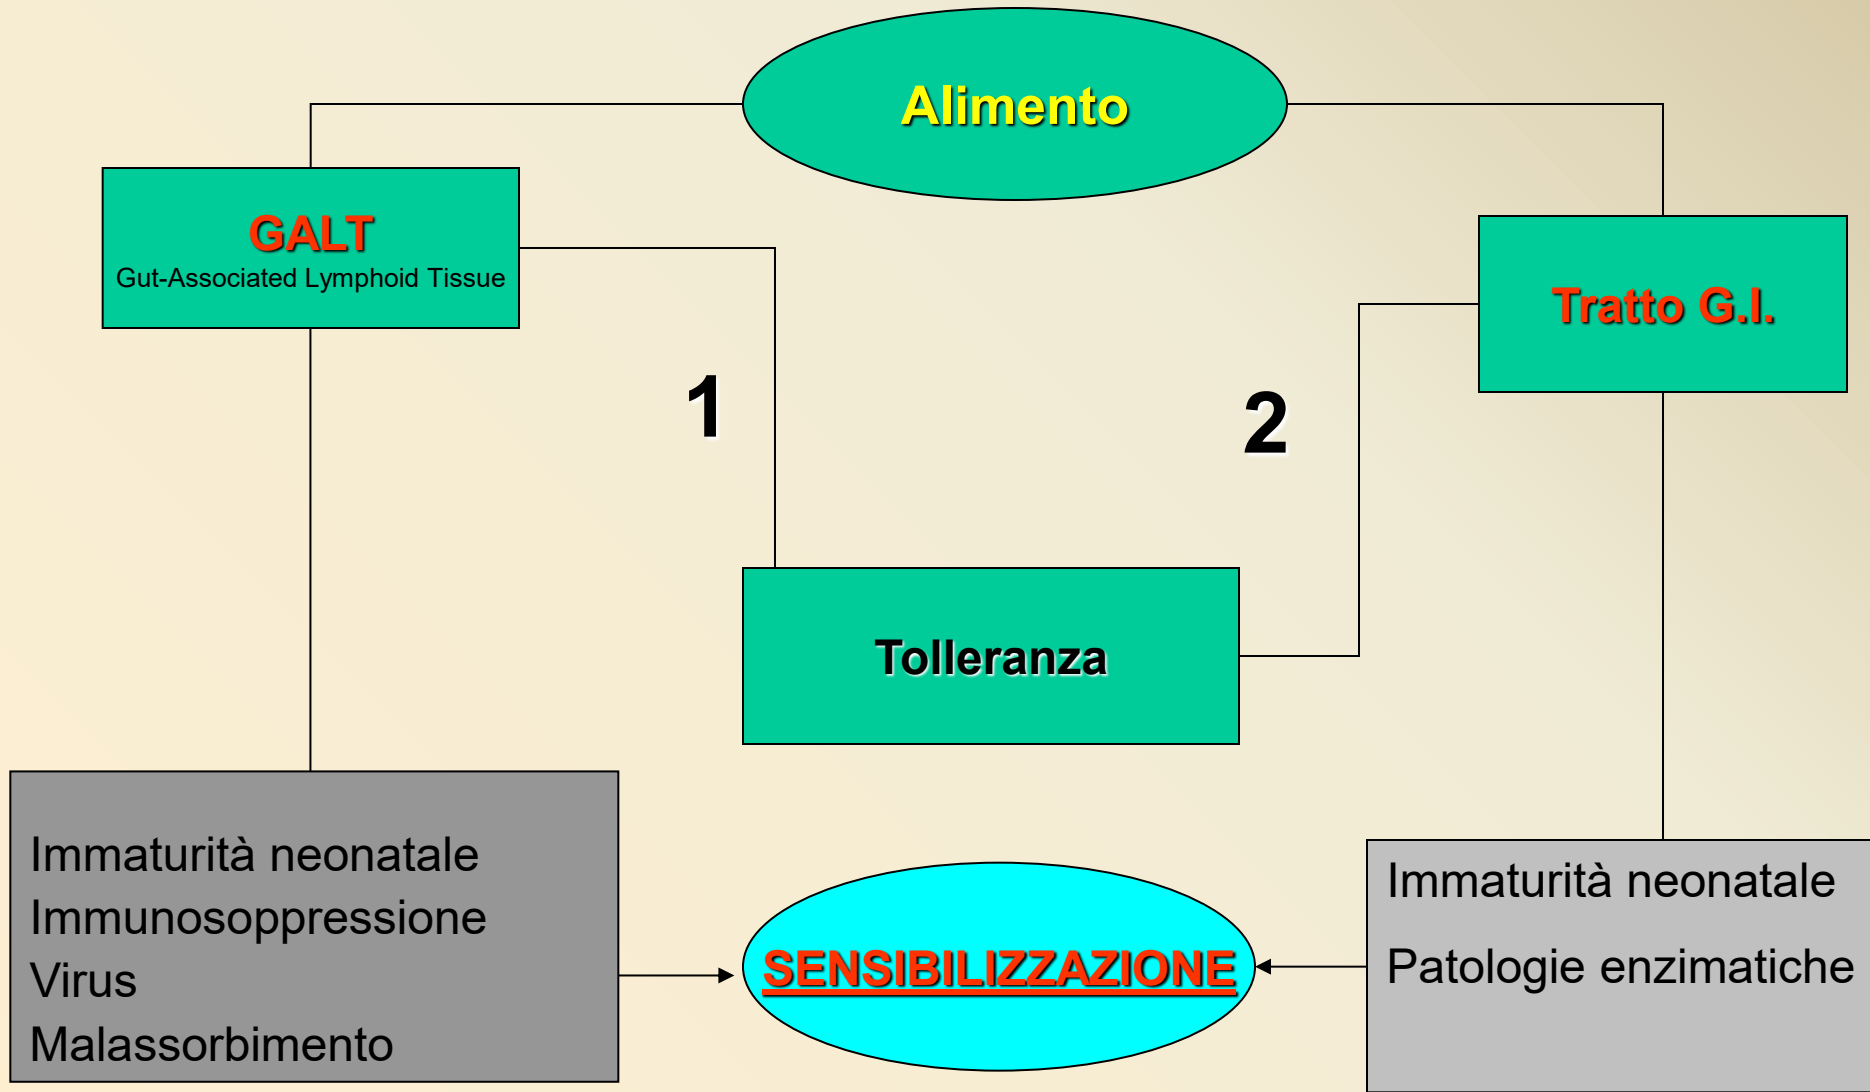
Alimento

GALT
Gut-Associated Lymphoid Tissue

Tratto G.I.

1

2

Tolleranza

Immaturità neonatale
Immunosoppressione
Virus
Malassorbimento

SENSIBILIZZAZIONE

Immaturità neonatale

Patologie enzimatiche